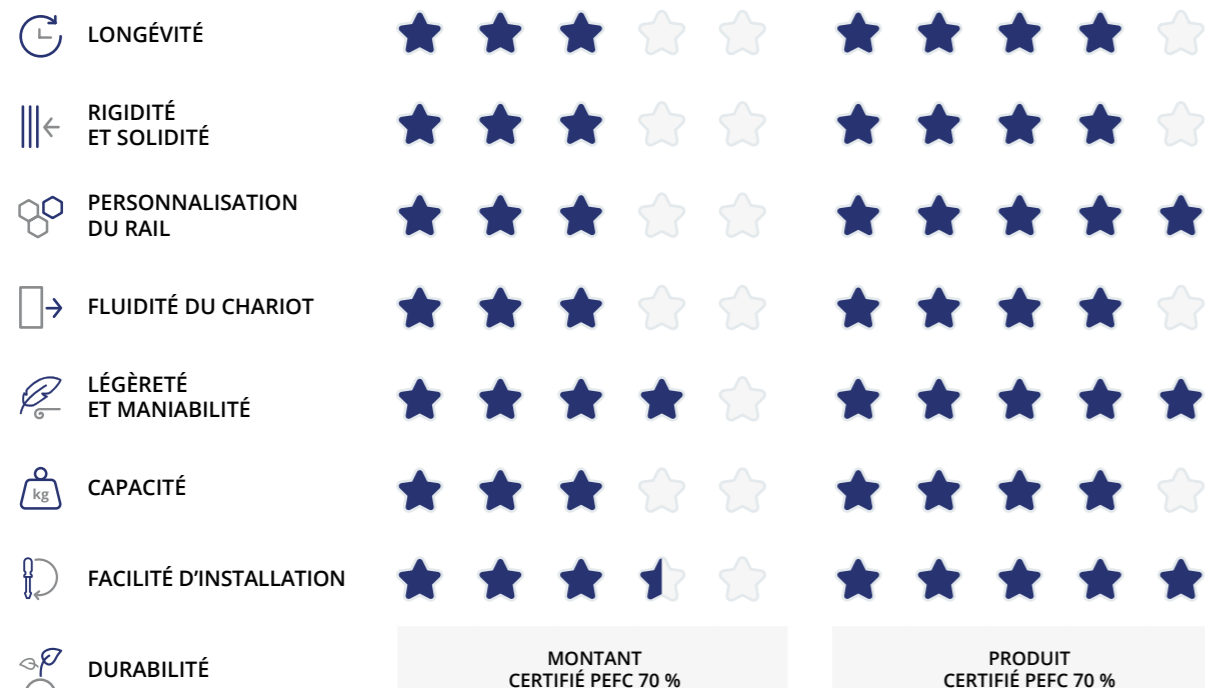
LONGÉVITÉ

RIGIDITÉ ET SOLIDITÉ

PERSONNALISATION DU RAIL

FLUIDITÉ DU CHARIOT

LÉGÈRETÉ ET MANIABILITÉ

kg CAPACITÉ

FACILITÉ D'INSTALLATION

DURABILITÉ

MONTANT CERTIFIÉ PEFC 70 %

PRODUIT CERTIFIÉ PEFC 70 %